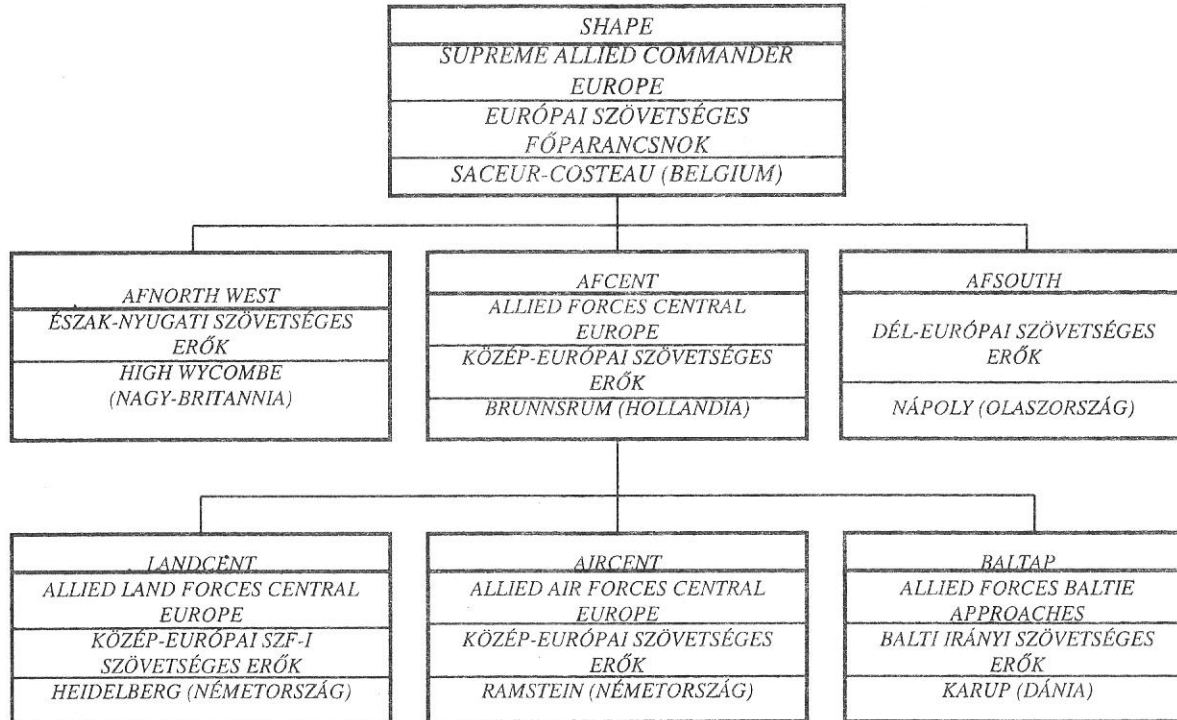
SHAPE
SUPREME ALLIED COMMANDER EUROPE
EURÓPAI SZÖVETSÉGES FŐPARANCSNOK
SACEUR-COSTEAU (BELGIUM)

AFNORTH WEST
ÉSZAK-NYUGATI SZÖVETSÉGES ERŐK
HIGH WYCOMBE (NAGY-BRITANNIA)

AFCENT
ALLIED FORCES CENTRAL EUROPE
KÖZÉP-EURÓPAI SZÖVETSÉGES ERŐK
BRUNNSRUM (HOLLANDIA)

AFSOUTH
DÉL-EURÓPAI SZÖVETSÉGES ERŐK
NÁPOLY (OLASZORSZÁG)

LANDCENT
ALLIED LAND FORCES CENTRAL EUROPE
KÖZÉP-EURÓPAI SZF-I SZÖVETSÉGES ERŐK
HEIDELBERG (NÉMETORSZÁG)

AIRCENT
ALLIED AIR FORCES CENTRAL EUROPE
KÖZÉP-EURÓPAI SZÖVETSÉGES ERŐK
RAMSTEIN (NÉMETORSZÁG)

BALTAP
ALLIED FORCES BALTIE APPROACHES
BALTI IRÁNYI SZÖVETSÉGES ERŐK
KARUP (DÁNIA)